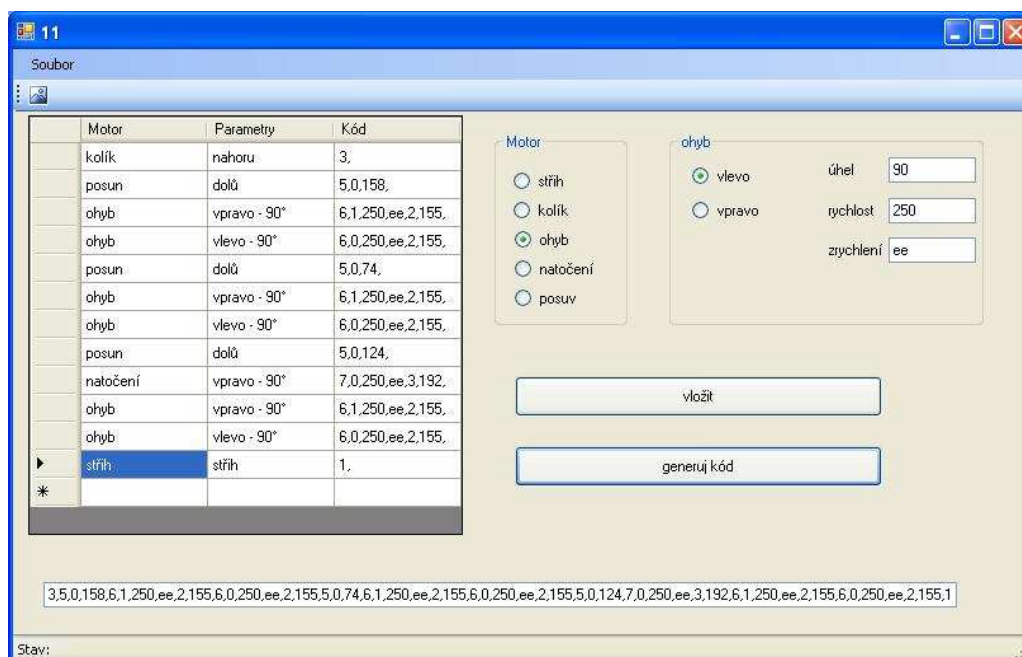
11

Soubor

| | Motor | Parametry | Kód |
|---|---|---|---|
| | kolík | nahoru | 3, |
| | posun | dolů | 5,0,158, |
| | ohyb | vpravo - 90° | 6,1,250,ee,2,155, |
| | ohyb | vlevo - 90° | 6,0,250,ee,2,155, |
| | posun | dolů | 5,0,74, |
| | ohyb | vpravo - 90° | 6,1,250,ee,2,155, |
| | ohyb | vlevo - 90° | 6,0,250,ee,2,155, |
| | posun | dolů | 5,0,124, |
| | natočení | vpravo - 90° | 7,0,250,ee,3,192, |
| | ohyb | vpravo - 90° | 6,1,250,ee,2,155, |
| | ohyb | vlevo - 90° | 6,0,250,ee,2,155, |
| ▸ | střih | střih | 1, |
| * | | | |

Motor
střih
kolík
ohyb
natočení
posuv

ohyb
vlevo
vpravo
úhel 90
rychlost 250
zrychlení ee

vložit

generuj kód

3,5,0,158,6,1,250,ee,2,155,6,0,250,ee,2,155,5,0,74,6,1,250,ee,2,155,6,0,250,ee,2,155,5,0,124,7,0,250,ee,3,192,6,1,250,ee,2,155,6,0,250,ee,2,155,1

Stav: